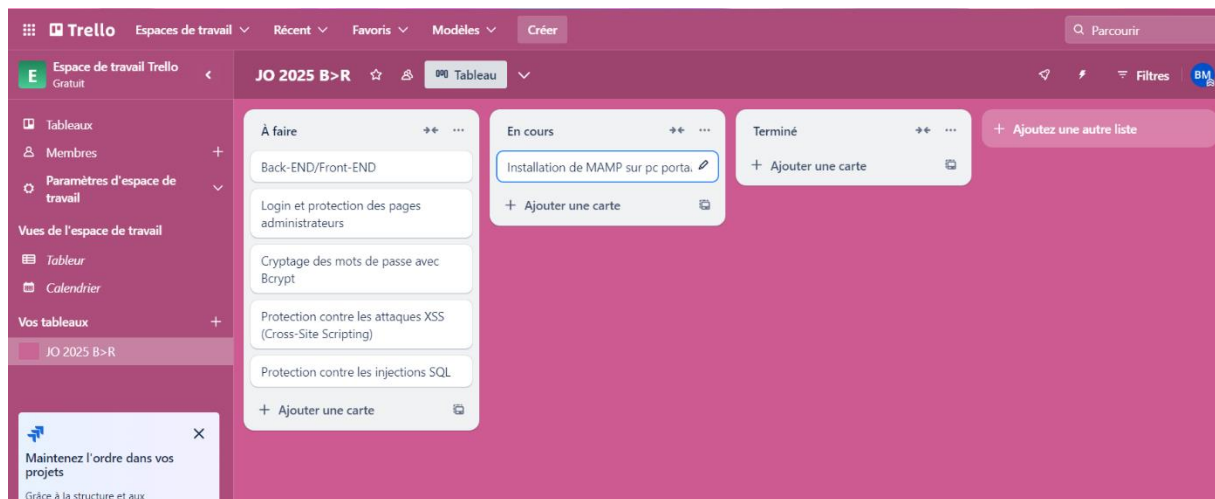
Trello Espaces de travail Récent Favoris Modèles Créer

Parcourir

E Espace de travail Trello Gratuit

JO 2025 B>R Tableau

Filtres BM

Tableaux
Membres
Paramètres d'espace de travail
Vues de l'espace de travail
Tableur
Calendrier
Vos tableaux
JO 2025 B>R

Maintenez l'ordre dans vos projets
Grâce à la structure et aux

À faire
Back-END/Front-END
Login et protection des pages administrateurs
Cryptage des mots de passe avec Bcrypt
Protection contre les attaques XSS (Cross-Site Scripting)
Protection contre les injections SQL
+ Ajouter une carte

En cours
Installation de MAMP sur pc porta.
+ Ajouter une carte

Terminé
+ Ajouter une carte

+ Ajoutez une autre liste